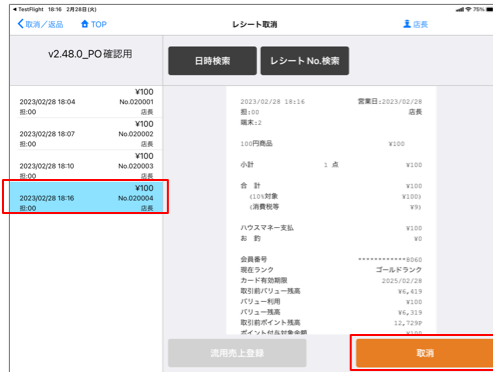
◀ TestFlight 18:16 2月28日(火) 75%

取消／返品 TOP レシート取消 店長

v2.48.0_PO 確認用

日時検索 レシート No.検索

¥100
2023/02/28 18:04 No.020001
担:00 店長

¥100
2023/02/28 18:07 No.020002
担:00 店長

¥100
2023/02/28 18:10 No.020003
担:00 店長

¥100
2023/02/28 18:16 No.020004
担:00 店長

2023/02/28 18:16 営業日:2023/02/28
担:00 店長
端末:2

100円商品 ¥100

小計 1 点 ¥100

合 計 ¥100
(10%対象 ¥100)
(消費税等 ¥9)

ハウスマネー支払 ¥100
お 釣 ¥0

会員番号 ************8060
現在ランク ゴールドランク
カード有効期限 2025/02/28
取引前バリュー残高 ¥6,419
バリュー利用 ¥100
バリュー残高 ¥6,319
取引前ポイント残高 12,729P
ポイント付与対象金額 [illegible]

流用売上登録 取消